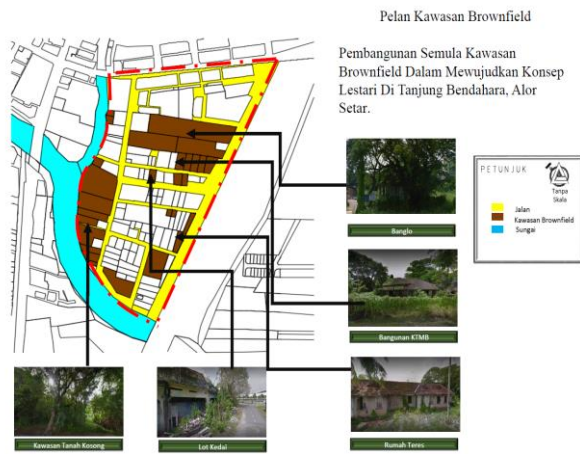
Pelan Kawasan Brownfield

Pembangunan Semula Kawasan Brownfield Dalam Mewujudkan Konsep Lestari Di Tanjung Bendahara, Alor Setar.

PETUNJUK

Tanpa Skala

Jalan

Kawasan Brownfield

Sungai

Banglo

Bangunan KTMB

Rumah Teres

Kawasan Tanah Kosong

Lot Kedai